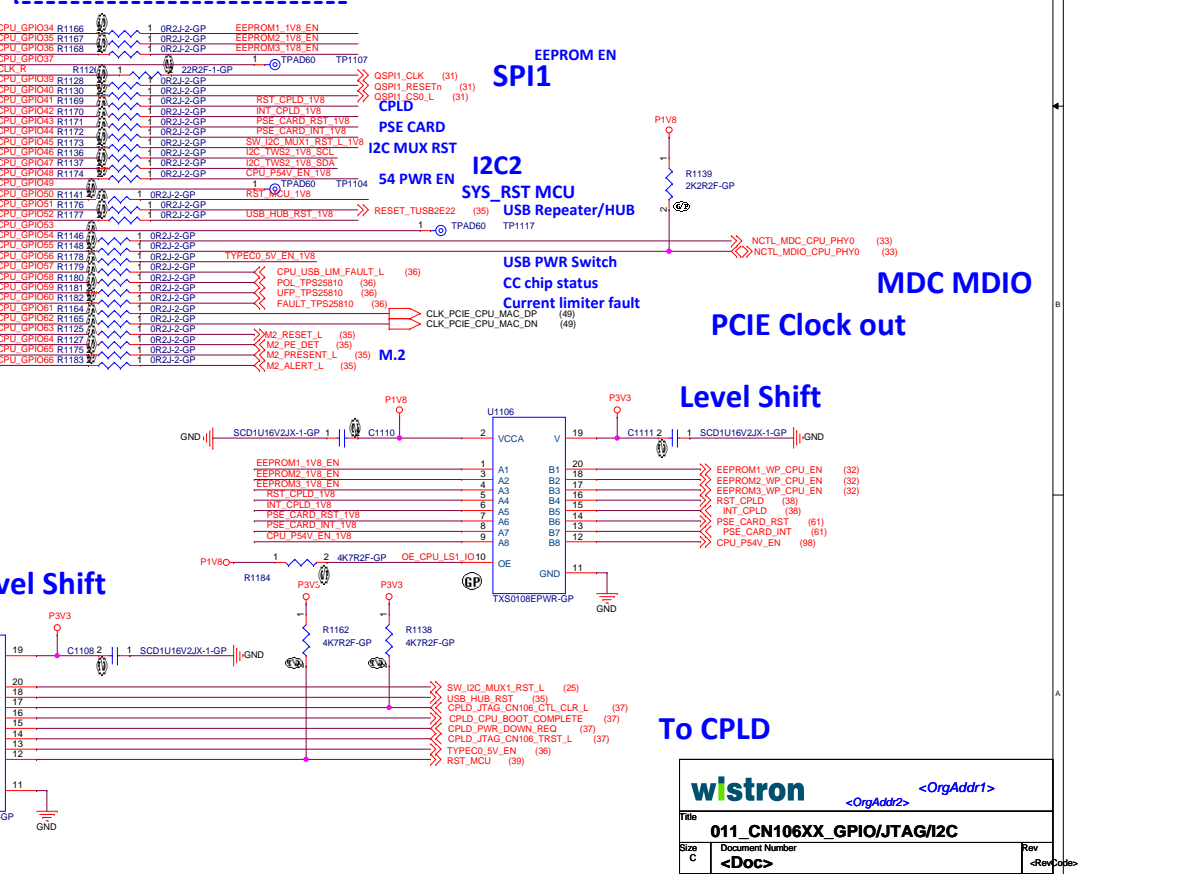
CPU_GPIO34 R1166 1 0R2J-2-GP EEPROM1_1V8_EN
CPU_GPIO35 R1167 1 0R2J-2-GP EEPROM2_1V8_EN
CPU_GPIO36 R1168 1 0R2J-2-GP EEPROM3_1V8_EN
CPU_GPIO37 1 TPAD60 TP1107
CLK_R R1126 1 22R2F-1-GP
CPU_GPIO39 R1128 1 0R2J-2-GP QSPI1_CLK (31)
CPU_GPIO40 R1130 1 0R2J-2-GP QSPI1_RESETn (31)
CPU_GPIO41 R1169 1 0R2J-2-GP QSPI1_CS0_L (31)
CPU_GPIO42 R1170 1 0R2J-2-GP RST_CPLD_1V8
CPU_GPIO43 R1171 1 0R2J-2-GP INT_CPLD_1V8
CPU_GPIO44 R1172 1 0R2J-2-GP PSE_CARD_RST_1V8
CPU_GPIO45 R1173 1 0R2J-2-GP PSE_CARD_INT_1V8
CPU_GPIO46 R1136 1 0R2J-2-GP SW_I2C_MUX1_RST_L_1V8
CPU_GPIO47 R1137 1 0R2J-2-GP I2C_TWS2_1V8_SCL
CPU_GPIO48 R1174 1 0R2J-2-GP I2C_TWS2_1V8_SDA
CPU_GPIO49 1 CPU_P54V_EN_1V8
CPU_GPIO50 R1141 1 0R2J-2-GP TPAD60 TP1104
CPU_GPIO51 R1176 1 0R2J-2-GP RST_MCU_1V8
CPU_GPIO52 R1177 1 0R2J-2-GP USB_HUB_RST_1V8 RESET_TUSB2E22 (35)
CPU_GPIO53 1 TPAD60 TP1117
CPU_GPIO54 R1146 1 0R2J-2-GP
CPU_GPIO55 R1148 1 0R2J-2-GP
CPU_GPIO56 R1178 1 0R2J-2-GP TYPEC0_5V_EN_1V8
CPU_GPIO57 R1179 1 0R2J-2-GP CPU_USB_LIM_FAULT_L (36)
CPU_GPIO58 R1180 1 0R2J-2-GP POL_TPS25810 (36)
CPU_GPIO59 R1181 1 0R2J-2-GP UFP_TPS25810 (36)
CPU_GPIO60 R1182 1 0R2J-2-GP FAULT_TPS25810 (36)
CPU_GPIO61 R1164 1 0R2J-2-GP
CPU_GPIO62 R1165 1 0R2J-2-GP CLK_PCIE_CPU_MAC_DP (49)
CPU_GPIO63 R1125 1 0R2J-2-GP CLK_PCIE_CPU_MAC_DN (49)
CPU_GPIO64 R1127 1 0R2J-2-GP M2_RESET_L (35)
CPU_GPIO65 R1175 1 0R2J-2-GP M2_PE_DET (35)
CPU_GPIO66 R1183 1 0R2J-2-GP M2_PRESENT_L (35)
M2_ALERT_L (35)

EEPROM EN
SPI1
CPLD
PSE CARD
I2C MUX RST
I2C2
54 PWR EN
SYS_RST MCU
USB Repeater/HUB
USB PWR Switch
CC chip status
Current limiter fault
M.2
PCIE Clock out
MDC MDIO

P1V8
R1139
2K2R2F-GP
NCTL_MDC_CPU_PHY0 (33)
NCTL_MDIO_CPU_PHY0 (33)

Level Shift
U1106
P1V8 P3V3
GND SCD1U16V2JX-1-GP C1110 2 VCCA V 19 C1111 2 SCD1U16V2JX-1-GP GND
EEPROM1_1V8_EN 1 A1 B1 20 EEPROM1_WP_CPU_EN (32)
EEPROM2_1V8_EN 3 A2 B2 18 EEPROM2_WP_CPU_EN (32)
EEPROM3_1V8_EN 4 A3 B3 17 EEPROM3_WP_CPU_EN (32)
RST_CPLD_1V8 5 A4 B4 16 RST_CPLD (38)
INT_CPLD_1V8 6 A5 B5 15 INT_CPLD (38)
PSE_CARD_RST_1V8 7 A6 B6 14 PSE_CARD_RST (61)
PSE_CARD_INT_1V8 8 A7 B7 13 PSE_CARD_INT (61)
CPU_P54V_EN_1V8 9 A8 B8 12 CPU_P54V_EN (98)
P1V8 1 2 4K7R2F-GP OE_CPU_LS1_IO 10 OE GND 11
R1184
TXS0108EPWR-GP
GND

vel Shift
P3V3 P3V3 P3V3
R1162 4K7R2F-GP
R1138 4K7R2F-GP
19 C1108 2 SCD1U16V2JX-1-GP GND
20 SW_I2C_MUX1_RST_L (25)
18 USB_HUB_RST (35)
17 CPLD_JTAG_CN106_CTL_CLR_L (37)
16 CPLD_CPU_BOOT_COMPLETE (37)
15 CPLD_PWR_DOWN_REQ (37)
14 CPLD_JTAG_CN106_TRST_L (37)
13 TYPEC0_5V_EN (36)
12 RST_MCU (39)
11
GP
GND

To CPLD

wistron <OrgAddr1>
<OrgAddr2>
Title
011_CN106XX_GPIO/JTAG/I2C
Size C Document Number <Doc> Rev <RevCode>
B
A